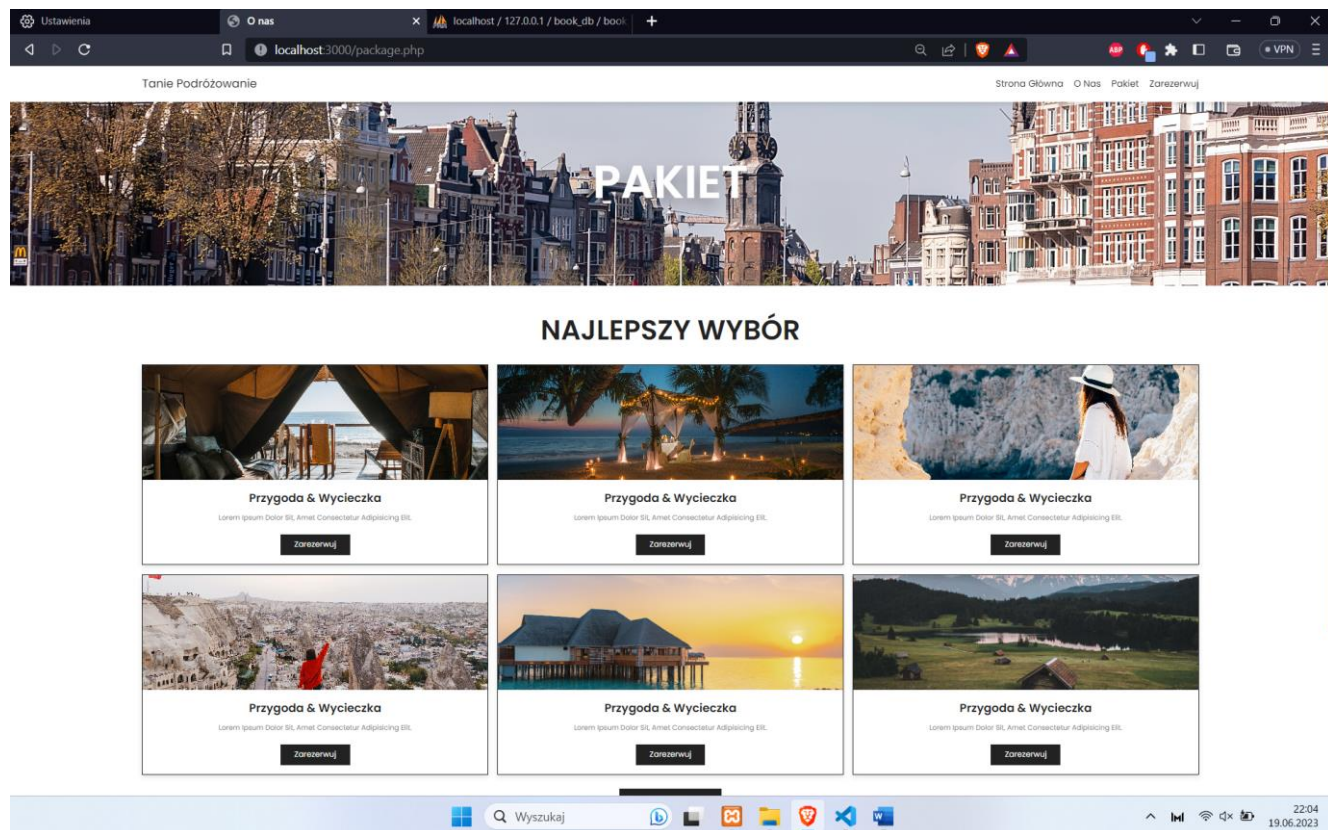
Ustawienia
O nas
localhost / 127.0.0.1 / book_db / book
localhost:3000/package.php
VPN

Tanie Podróżowanie

Strona Główna O Nas Pakiet Zarezerwuj

PAKIET

NAJLEPSZY WYBÓR

Przygoda & Wycieczka
Lorem Ipsum Dolor Sit, Amet Consectetur Adipisicing Elit.
Zarezerwuj

Przygoda & Wycieczka
Lorem Ipsum Dolor Sit, Amet Consectetur Adipisicing Elit.
Zarezerwuj

Przygoda & Wycieczka
Lorem Ipsum Dolor Sit, Amet Consectetur Adipisicing Elit.
Zarezerwuj

Przygoda & Wycieczka
Lorem Ipsum Dolor Sit, Amet Consectetur Adipisicing Elit.
Zarezerwuj

Przygoda & Wycieczka
Lorem Ipsum Dolor Sit, Amet Consectetur Adipisicing Elit.
Zarezerwuj

Przygoda & Wycieczka
Lorem Ipsum Dolor Sit, Amet Consectetur Adipisicing Elit.
Zarezerwuj

Wyszukaj
22:04
19.06.2023